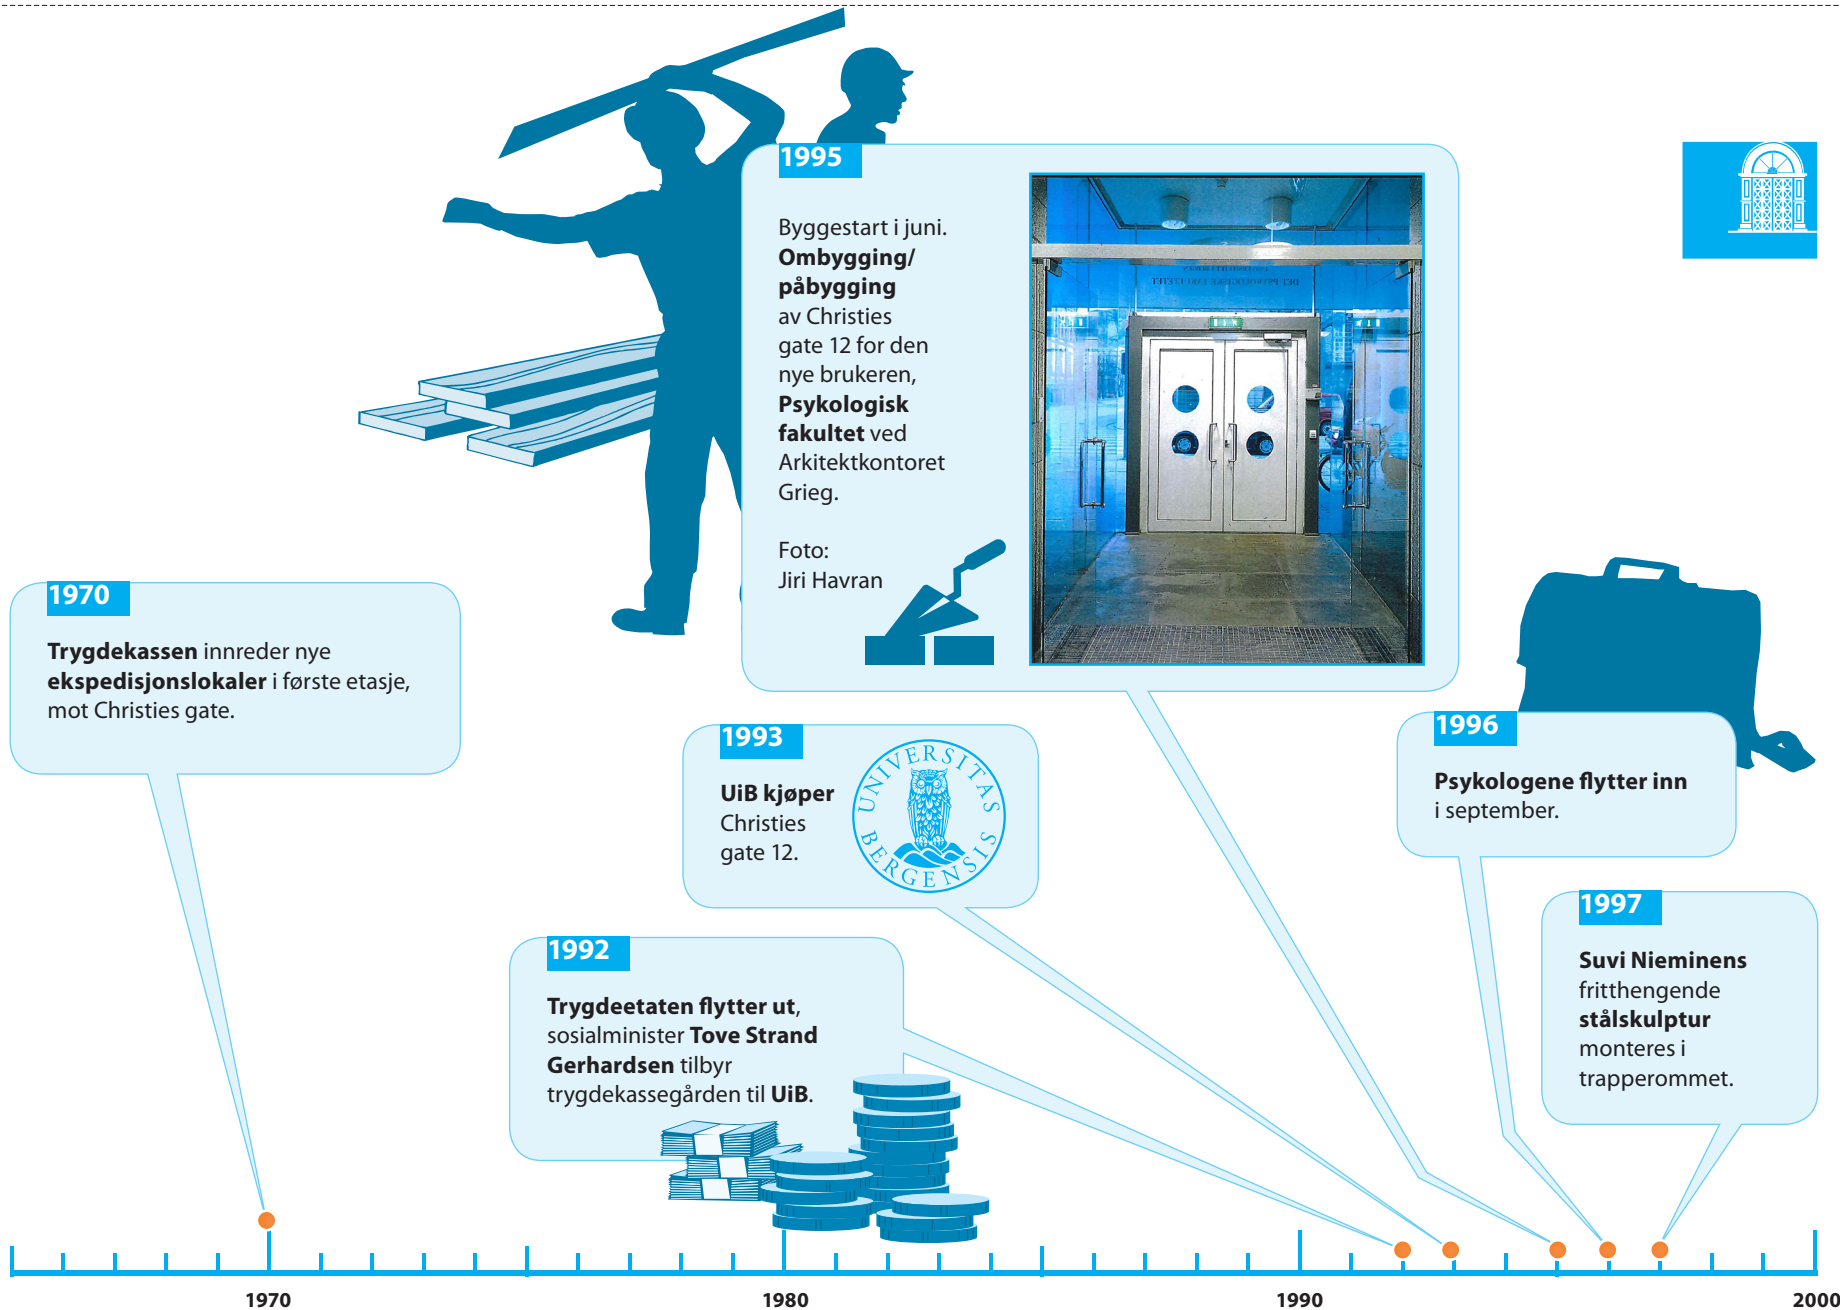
1995

Byggestart i juni. **Ombygging/ påbygging** av Christies gate 12 for den nye brukeren, **Psykologisk fakultet** ved Arkitektkontoret Grieg.

Foto: Jiri Havran

1970

**Trygdekassen** innreder nye **ekspedisjonslokaler** i første etasje, mot Christies gate.

1993

**UiB kjøper** Christies gate 12.

UNIVERSITAS BERGENSIS

1996

**Psykologene flytter inn** i september.

1997

**Suvi Nieminens** fritthengende **stålskulptur** monteres i trapperommet.

1992

**Trygdeetaten flytter ut**, sosialminister **Tove Strand Gerhardsen** tilbyr trygdekassegården til **UiB**.

1970

1980

1990

2000